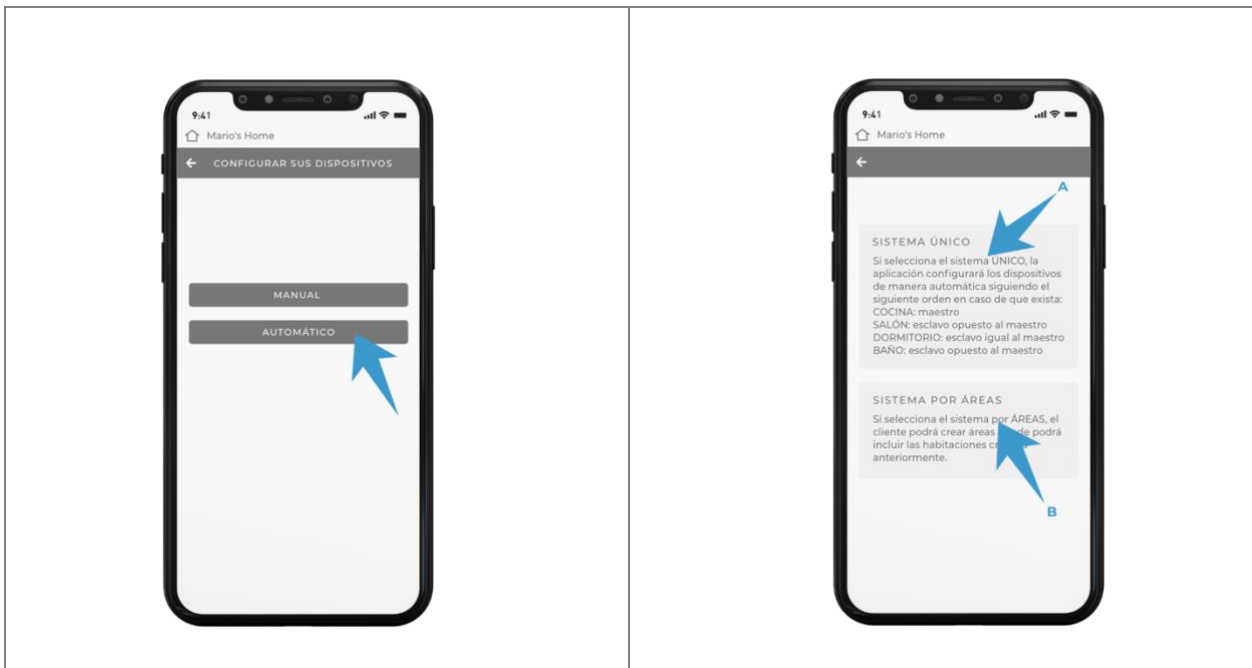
9:41

Mario's Home

CONFIGURAR SUS DISPOSITIVOS

MANUAL

AUTOMÁTICO

9:41

Mario's Home

A

SISTEMA ÚNICO

Si selecciona el sistema ÚNICO, la aplicación configurará los dispositivos de manera automática siguiendo el siguiente orden en caso de que exista:
COCINA: maestro
SALÓN: esclavo opuesto al maestro
DORMITORIO: esclavo igual al maestro
BAÑO: esclavo opuesto al maestro

SISTEMA POR ÁREAS

Si selecciona el sistema por ÁREAS, el cliente podrá crear áreas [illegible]de podrá incluir las habitaciones c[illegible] anteriormente.

B